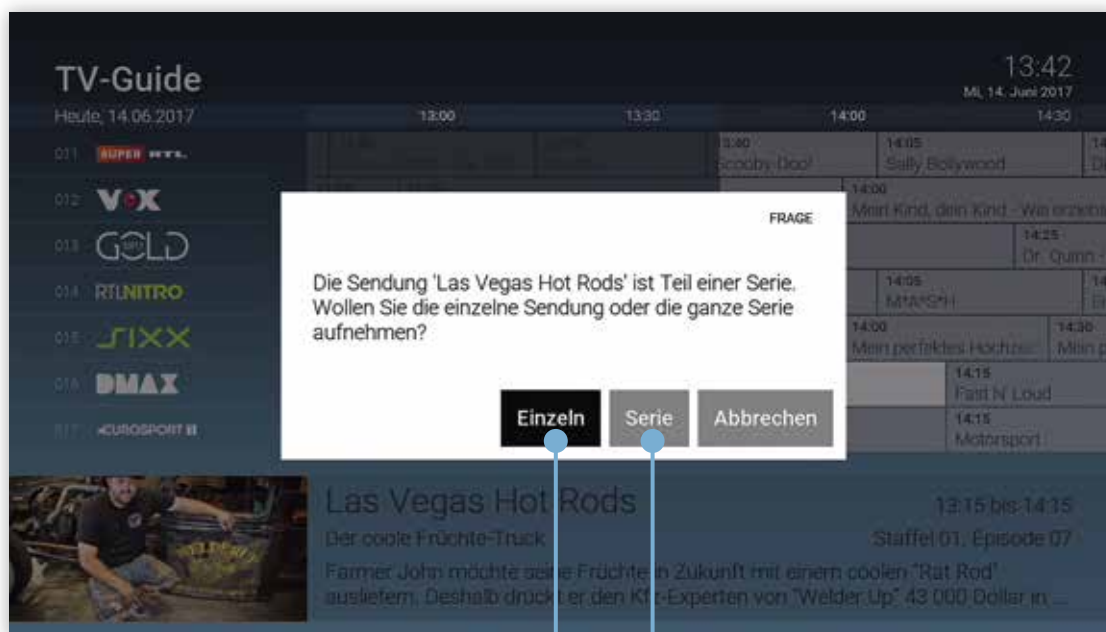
TV-Guide

13:42
Mi. 14. Juni 2017

Heute, 14.06.2017

13:00 13:30 14:00 14:30

011 SUPER RTL
012 VOX
013 GOLD
014 RTLNITRO
015 SIXX
016 DMAX
017 EUROSPORT

13:40
Scooby-Doo!
14:05
Sally Bollywood
14:00
Mein Kind, dein Kind - Wie erziehst
14:25
Dr. Quinn
14:05
M*A*S*H
14:00
Mein perfektes Hochzeit
14:30
Mein p
14:15
Fast N' Loud
14:15
Motorsport

FRAGE

Die Sendung 'Las Vegas Hot Rods' ist Teil einer Serie. Wollen Sie die einzelne Sendung oder die ganze Serie aufnehmen?

Einzeln Serie Abbrechen

Las Vegas Hot Rods
13:15 bis 14:15
Der coole Früchte-Truck
Staffel 01, Episode 07
Farmer John möchte seine Früchte in Zukunft mit einem coolen "Rat Rod" ausliefern. Deshalb drückt er den Kfz-Experten von "Welder Up" 43 000 Dollar in ...